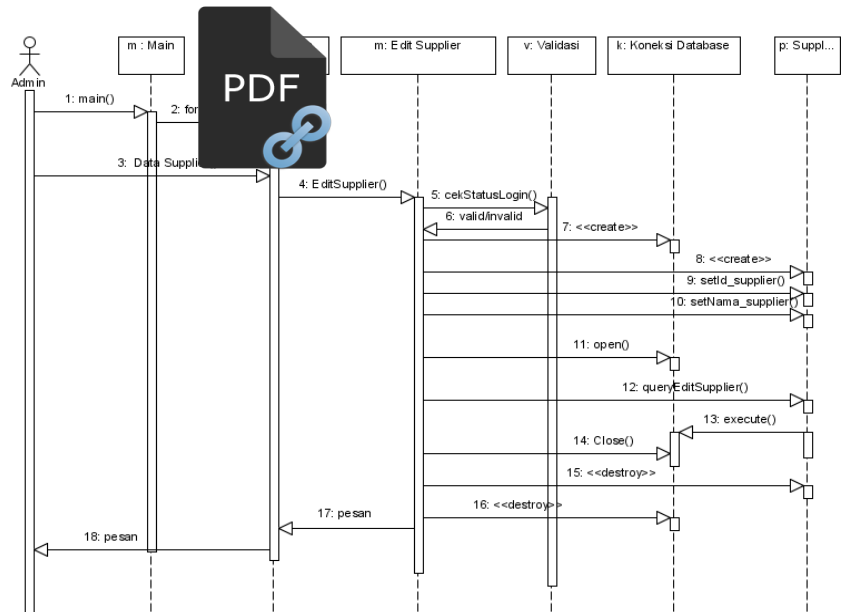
Admin
m : Main
m: Edit Supplier
v: Validasi
k: Koneksi Database
p: Suppl...
PDF
1: main()
2: for
3: Data Suppli
4: EditSupplier()
5: cekStatusLogin()
6: valid/invalid
7: <<create>>
8: <<create>>
9: setId_supplier()
10: setNama_supplier()
11: open()
12: queryEditSupplier()
13: execute()
14: Close()
15: <<destroy>>
16: <<destroy>>
17: pesan
18: pesan